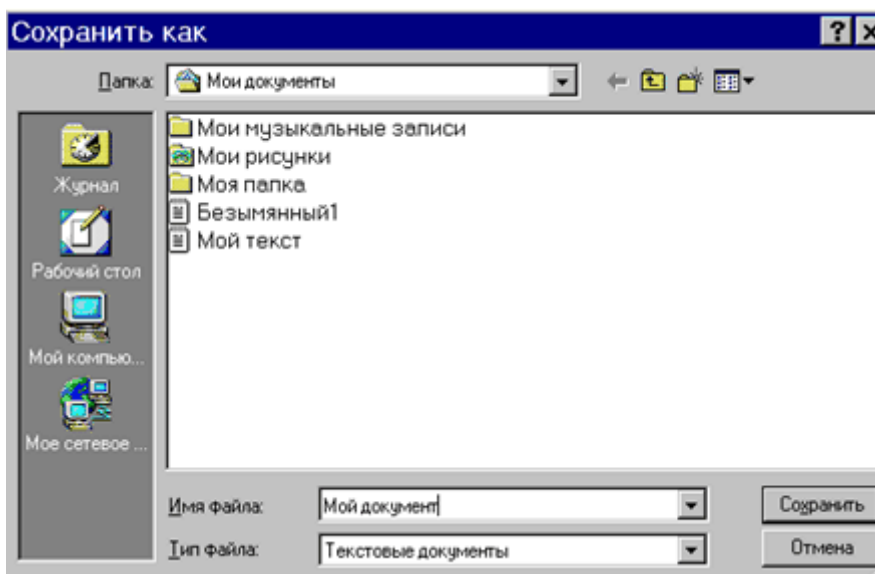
Сохранить как

Папка: Мои документы

Журнал

Рабочий стол

Мой компью...

Мое сетевое ...

Мои музыкальные записи
Мои рисунки
Моя папка
Безымянный1
Мой текст

Имя файла: Мой документ

Тип файла: Текстовые документы

Сохранить

Отмена